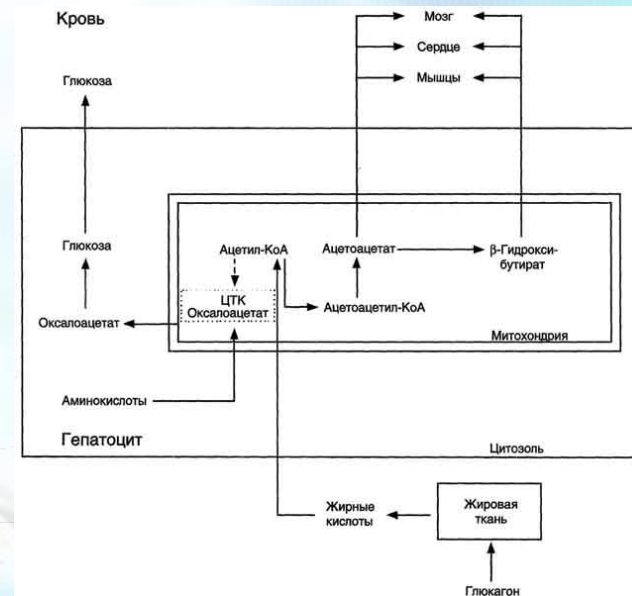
Кровь

Мозг
Сердце
Мышцы

Глюкоза

Глюкоза

Ацетил-КоА

Ацетоацетат

β-Гидрокси-бутират

ЦТК
Оксалоацетат

Оксалоацетат

Ацетоацетил-КоА

Митохондрия

Аминокислоты

Гепатоцит

Цитозоль

Жирные кислоты

Жировая ткань

Глюкагон